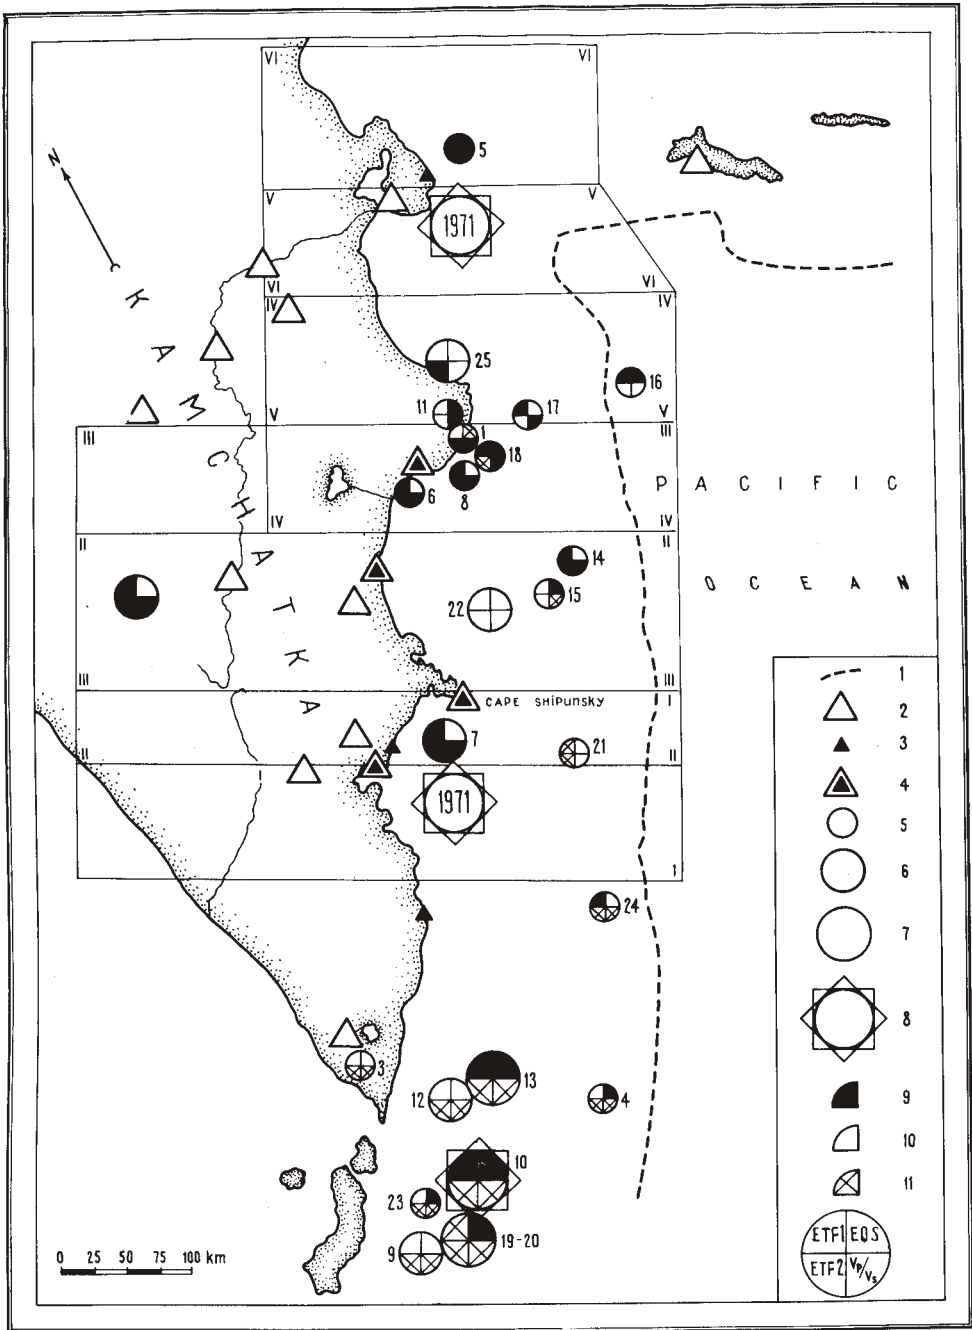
VI VI
5
V V
1971
VI
IV IV
N
K A M C H A T K A
25
16
11 17
V V
III 1 III
18
8
6
P A C I F I C
IV IV
II II
14
O C E A N
15
22
III III
CAPE SHIPUNSKY
7 21
II II
1971
I
24
3
13
12 4
10
23
9 19-20
0 25 50 75 100 km
1
2
3
4
5
6
7
8
9
10
11
ETF1 EQS
ETF2 $V_P/V_S$